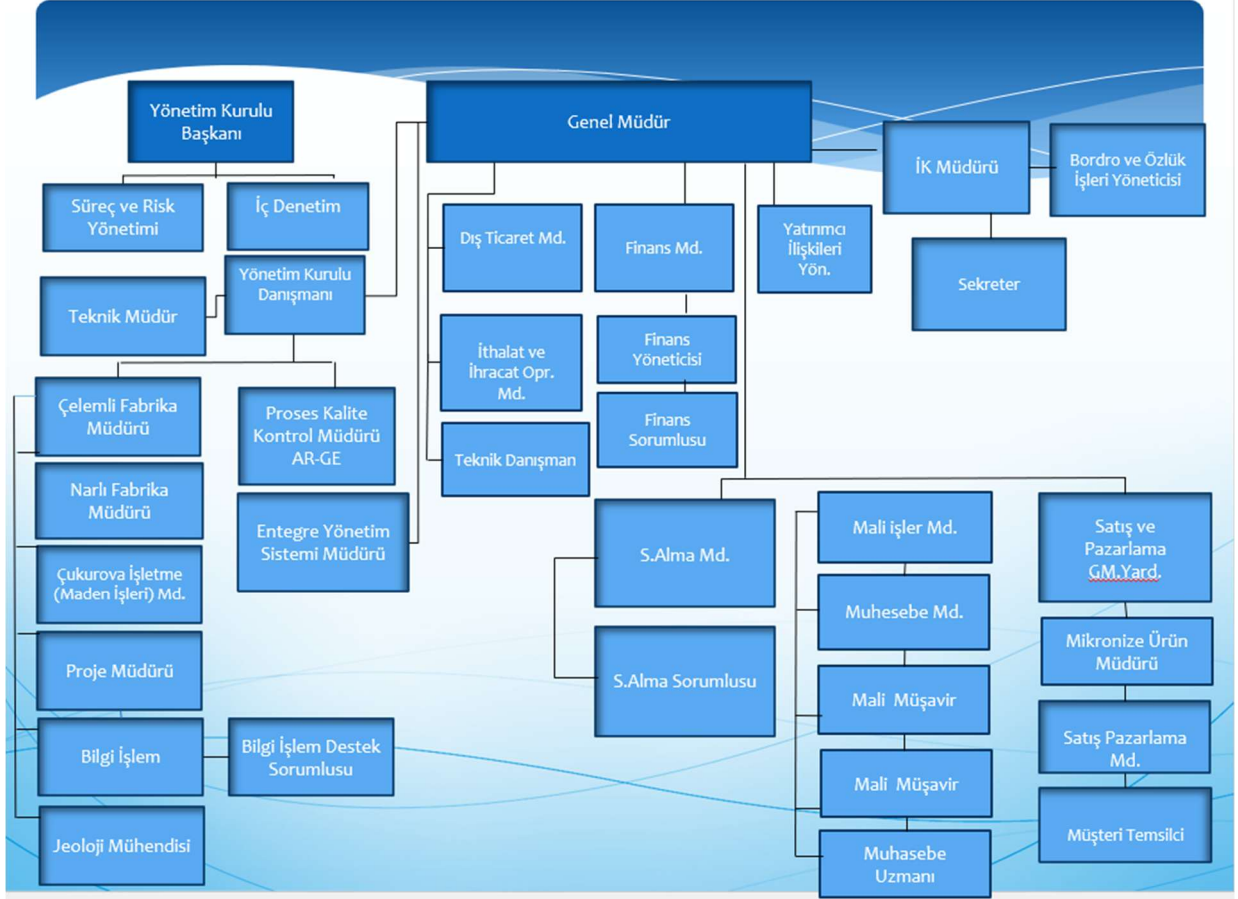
Yönetim Kurulu Başkanı

Genel Müdür

İK Müdürü

Bordro ve Özlük İşleri Yöneticisi

Süreç ve Risk Yönetimi

İç Denetim

Dış Ticaret Md.

Finans Md.

Yatırımcı İlişkileri Yön.

Sekreter

Teknik Müdür

Yönetim Kurulu Danışmanı

İthalat ve İhracat Opr. Md.

Finans Yöneticisi

Finans Sorumlusu

Çelemli Fabrika Müdürü

Proses Kalite Kontrol Müdürü AR-GE

Teknik Danışman

Narlı Fabrika Müdürü

Entegre Yönetim Sistemi Müdürü

S.Alma Md.

Mali işler Md.

Satış ve Pazarlama GM.Yard.

Çukurova İşletme (Maden İşleri) Md.

Muhesebe Md.

Mikronize Ürün Müdürü

Proje Müdürü

S.Alma Sorumlusu

Mali Müşavir

Bilgi İşlem

Bilgi İşlem Destek Sorumlusu

Satış Pazarlama Md.

Mali Müşavir

Jeoloji Mühendisi

Müşteri Temsilci

Muhasebe Uzmanı